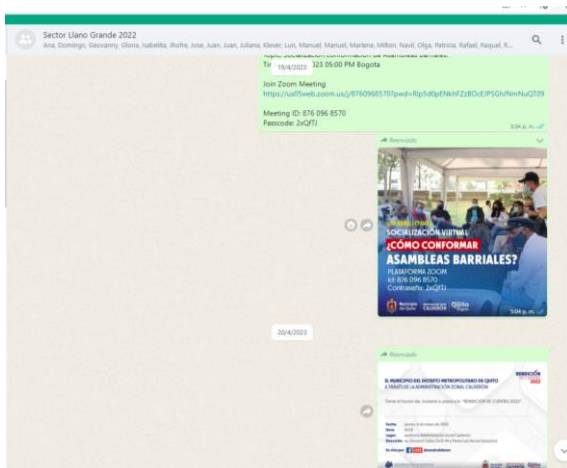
Sector Llano Grande 2022
Ana, Domingo, Geovanny, Gloria, Isabelita, Jhofre, Jose, Juan, Juan, Juliana, Klever, Luis, Manuel, Manuel, Marlene, Milton, Navil, Olga, Patricia, Rafael, Raquel, R...

Topic: Socialización conformación de Asambleas Barriales
Ti 19/4/2023 323 05:00 PM Bogota

Join Zoom Meeting
https://us05web.zoom.us/j/87609685707?pwd=Rlp5d0pENkhFZzBOcEJPSGhINmNuQT09

Meeting ID: 876 096 8570
Passcode: 2xQfTJ
5:04 p. m.

Reenviado
SOCIALIZACIÓN VIRTUAL
¿CÓMO CONFORMAR ASAMBLEAS BARRIALES?
PLATAFORMA ZOOM
Id: 876 096 8570
Contraseña: 2xQfTJ
Quito
5:04 p. m.

20/4/2023

Reenviado
EL MUNICIPIO DEL DISTRITO METROPOLITANO DE QUITO A TRAVÉS DE LA ADMINISTRACIÓN ZONAL CALDERÓN
RENDICIÓN DE CUENTAS 2022
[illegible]